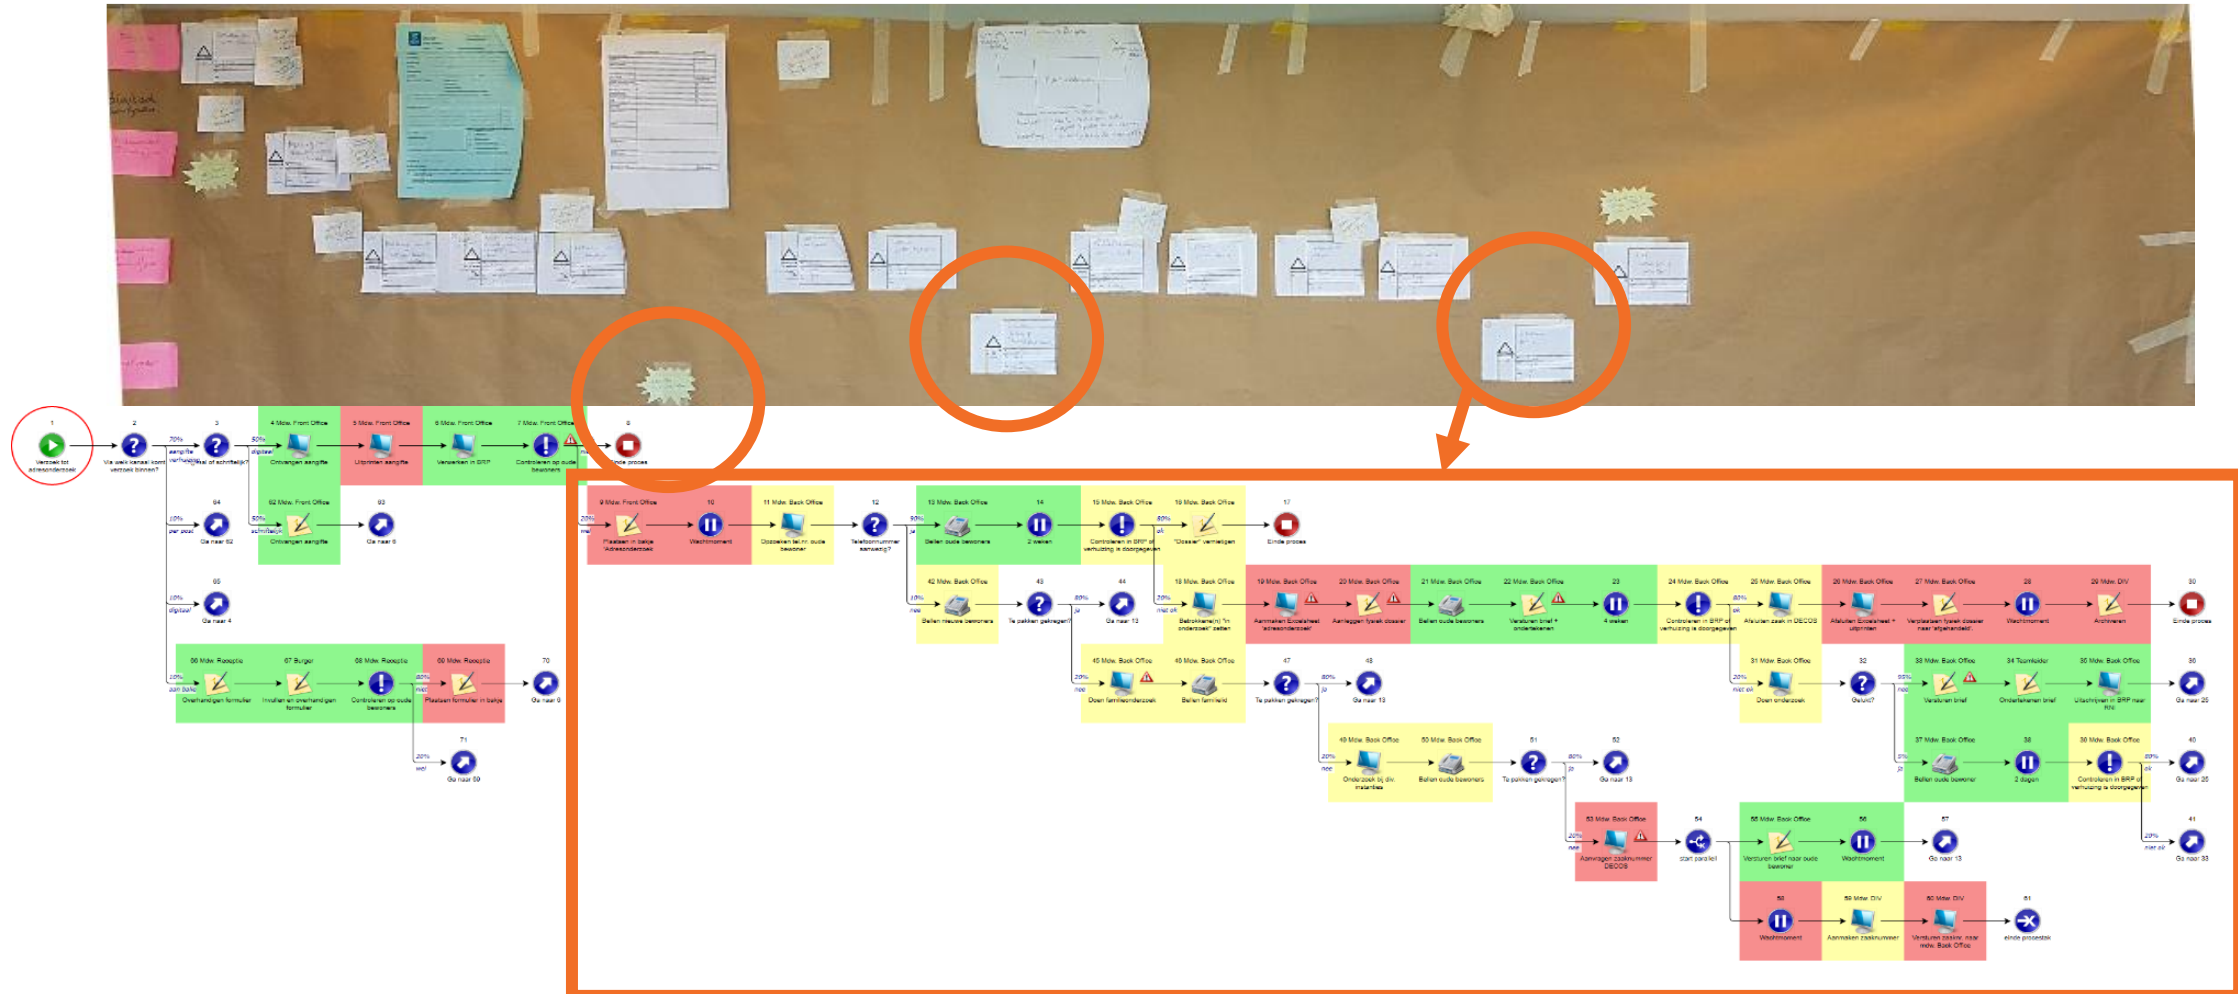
1
Verzoek tot adresonderzoek

2
Via welk kanaal komt verzoek binnen?

3
Digitaal of schriftelijk?

70%
aangifte verhuizing

50%
digitaal

4 Mdw. Front Office
Ontvangen aangifte

5 Mdw. Front Office
Uitprinten aangifte

6 Mdw. Front Office
Verwerken in BRP

7 Mdw. Front Office
Controleren op oude bewoners

8
Einde proces

50%
schriftelijk

62 Mdw. Front Office
Ontvangen aangifte

63
Ga naar 6

10%
per post

64
Ga naar 62

10%
digitaal

65
Ga naar 4

10%
aan balie

66 Mdw. Receptie
Overhandigen formulier

67 Burger
Invullen en overhandigen formulier

68 Mdw. Receptie
Controleren op oude bewoners

69 Mdw. Receptie
Plaatsen formulier in bakje

80%
niet

70
Ga naar 9

20%
wel

71
Ga naar 59

20%
wel

9 Mdw. Front Office
Plaatsen in bakje 'Adresonderzoek'

10
Wachtmoment

11 Mdw. Back Office
Opzoeken tel.nr. oude bewoner

12
Telefoonnummer aanwezig?

90%
ja

13 Mdw. Back Office
Bellen oude bewoners

14
2 weken

15 Mdw. Back Office
Controleren in BRP of verhuizing is doorgegeven

80%
ok

16 Mdw. Back Office
"Dossier" vernietigen

17
Einde proces

10%
nee

42 Mdw. Back Office
Bellen nieuwe bewoners

43
Te pakken gekregen?

80%
ja

44
Ga naar 13

20%
niet ok

18 Mdw. Back Office
Betrokkene(n) "in onderzoek" zetten

19 Mdw. Back Office
Aanmaken Excelsheet 'adresonderzoek'

20 Mdw. Back Office
Aanleggen fysiek dossier

21 Mdw. Back Office
Bellen oude bewoners

22 Mdw. Back Office
Versturen brief + ondertekenen

23
4 weken

24 Mdw. Back Office
Controleren in BRP of verhuizing is doorgegeven

80%
ok

25 Mdw. Back Office
Afsluiten zaak in DECOS

26 Mdw. Back Office
Afsluiten Excelsheet + uitprinten

27 Mdw. Back Office
Verplaatsen fysiek dossier naar 'afgehandeld'

28
Wachtmoment

29 Mdw. DIV
Archiveren

30
Einde proces

20%
nee

45 Mdw. Back Office
Doen familieonderzoek

46 Mdw. Back Office
Bellen familieleden

47
Te pakken gekregen?

80%
ja

48
Ga naar 13

20%
niet ok

31 Mdw. Back Office
Doen onderzoek

32
Gelukt?

95%
nee

33 Mdw. Back Office
Versturen brief

34 Teamleider
Ondertekenen brief

35 Mdw. Back Office
Uitschrijven in BRP naar RNI

36
Ga naar 25

20%
nee

49 Mdw. Back Office
Onderzoek bij div. instanties

50 Mdw. Back Office
Bellen oude bewoners

51
Te pakken gekregen?

80%
ja

52
Ga naar 13

5%
ja

37 Mdw. Back Office
Bellen oude bewoner

38
2 dagen

39 Mdw. Back Office
Controleren in BRP of verhuizing is doorgegeven

80%
ok

40
Ga naar 25

20%
niet ok

41
Ga naar 33

20%
nee

53 Mdw. Back Office
Aanvragen zaaknummer DECOS

54
start parallel

55 Mdw. Back Office
Versturen brief naar oude bewoner

56
Wachtmoment

57
Ga naar 13

58
Wachtmoment

59 Mdw. DIV
Aanmaken zaaknummer

60 Mdw. DIV
Versturen zaaknr. naar mdw. Back Office

61
einde processtak